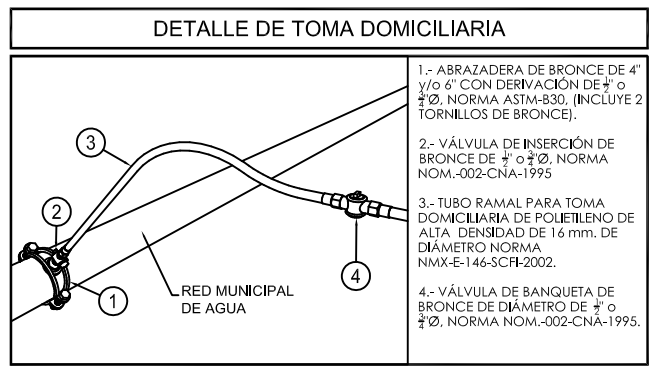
DETALLE DE TOMA DOMICILIARIA

3

2

1

RED MUNICIPAL DE AGUA

4

1.- ABRAZADERA DE BRONCE DE 4" y/o 6" CON DERIVACIÓN DE $\frac{1}{2}$" o $\frac{3}{4}$"Ø, NORMA ASTM-B30, (INCLUYE 2 TORNILLOS DE BRONCE).

2.- VÁLVULA DE INSERCIÓN DE BRONCE DE $\frac{1}{2}$" o $\frac{3}{4}$"Ø, NORMA NOM.-002-CNA-1995

3.- TUBO RAMAL PARA TOMA DOMICILIARIA DE POLIETILENO DE ALTA DENSIDAD DE 16 mm. DE DIÁMETRO NORMA NMX-E-146-SCFI-2002.

4.- VÁLVULA DE BANQUETA DE BRONCE DE DIÁMETRO DE $\frac{1}{2}$" o $\frac{3}{4}$"Ø, NORMA NOM.-002-CNA-1995.